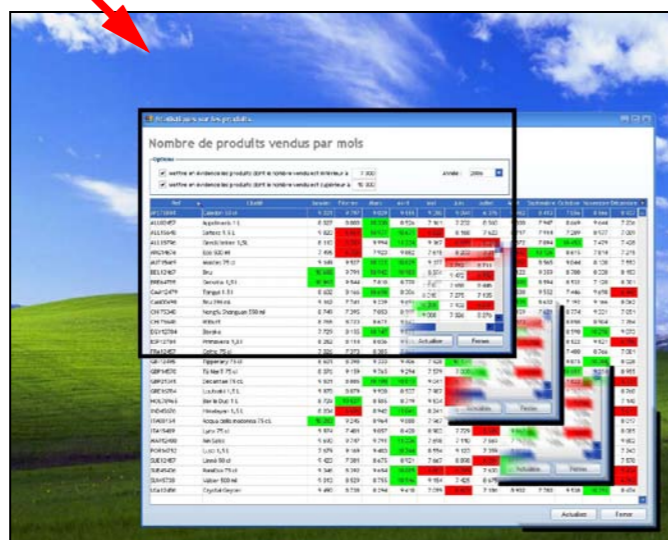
Nombre de produits vendus par mois

Options

Mettre en évidence les produits dont le nombre vendu est inférieur à 7 000

Mettre en évidence les produits dont le nombre vendu est supérieur à 10 000

Année : 2006

Actualiser

Fermer

Actualiser

Fermer

Actualiser

Fermer

Actualiser

Fermer